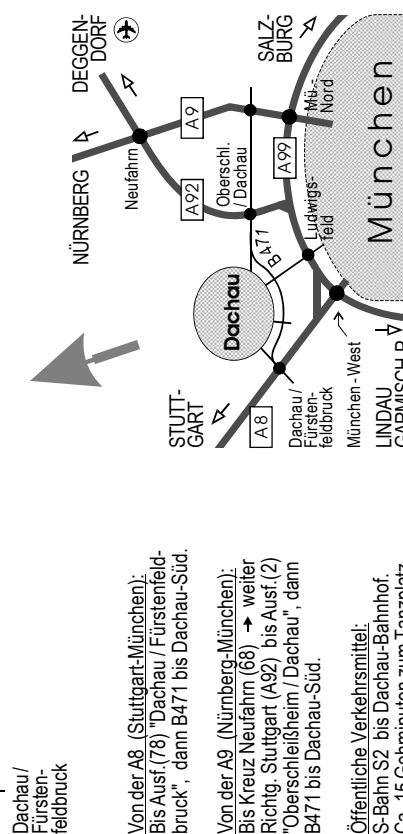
Dachau / Fürsten- feldbruck

Von der A8 (Stuttgart-München): Bis Ausf.(78) "Dachau / Fürstenfeldbruck", dann B471 bis Dachau-Süd.

Von der A9 (Nürnberg-München): Bis Kreuz Neufahrn (68) → weiter Richtg. Stuttgart (A92) bis Ausf.(2) "Oberschleißheim / Dachau", dann B471 bis Dachau-Süd.

Öffentliche Verkehrsmittel: S-Bahn S2 bis Dachau-Bahnhof. Ca. 15 Gehminuten zum Tanzplatz

NÜRNBERG
DEGGEN- DORF
Neufahrn
A9
A92
Oberschl. / Dachau
A99
Mü.- Nord
SALZ- BURG
STUTT- GART
Dachau
B471
Ludwigs- feld
A8
Dachau / Fürsten- feldbruck
München - West
LINDAU
GARMISCH-P. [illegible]
München